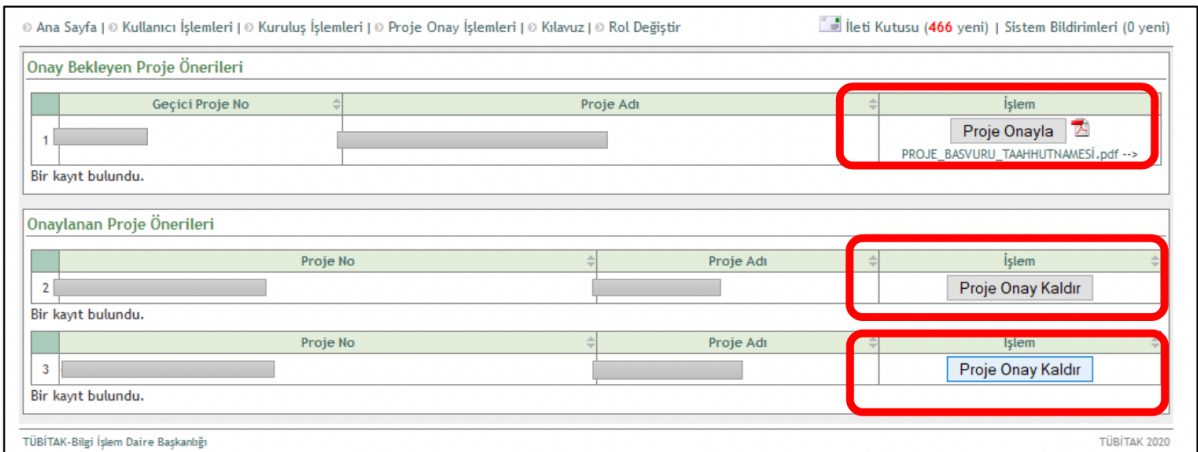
Ana Sayfa | Kullanıcı İşlemleri | Kuruluş İşlemleri | Proje Onay İşlemleri | Kılavuz | Rol Değiştir

İleti Kutusu (466 yeni) | Sistem Bildirimleri (0 yeni)

Onay Bekleyen Proje Önerileri

| | Geçici Proje No | Proje Adı | | İşlem |
|---|---|---|---|---|
| 1 | | | | Proje Onayla PROJE_BASVURU_TAAHHUTNAMESİ.pdf --> |

Bir kayıt bulundu.

Onaylanan Proje Önerileri

| | Proje No | Proje Adı | | İşlem |
|---|---|---|---|---|
| 2 | | | | Proje Onay Kaldır |

Bir kayıt bulundu.

| | Proje No | Proje Adı | | İşlem |
|---|---|---|---|---|
| 3 | | | | Proje Onay Kaldır |

Bir kayıt bulundu.

TÜBİTAK-Bilgi İşlem Daire Başkanlığı

TÜBİTAK 2020